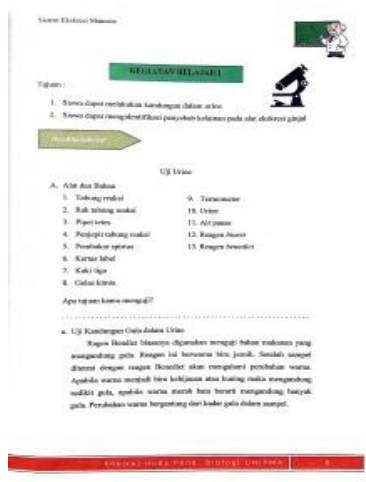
Sistem Ekskresi Manusia

KEGIATAN BELAJAR 1

Tujuan :

1. Siswa dapat melakukan kandungan dalam urine

2. Siswa dapat mengidentifikasi penyebab kelainan pada alat ekskresi ginjal

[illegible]

Uji Urine

A. Alat dan Bahan

| | |
|---|---|
| 1. Tabung reaksi | 9. Termometer |
| 2. Rak tabung reaksi | 10. Urine |
| 3. Pipet tetes | 11. Air panas |
| 4. Penjepit tabung reaksi | 12. Reagen biuret |
| 5. Pembakar spiritus | 13. Reagen benedict |
| 6. Kertas label | |
| 7. Kaki tiga | |
| 8. Gelas kimia | |

Apa tujuan kamu menguji?

a. Uji Kandungan Gula dalam Urine

Ragen Benedict biasanya digunakan menguji bahan makanan yang mengandung gula. Reagen ini berwarna biru jernih. Setelah sampel ditetesi dengan reagen Benedict akan mengalami perubahan warna. Apabila warna menjadi biru kehijauan atau kuning maka mengandung sedikit gula, apabila warna merah bata berarti mengandung banyak gula. Perubahan warna bergantung dari kadar gula dalam sampel.

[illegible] 8